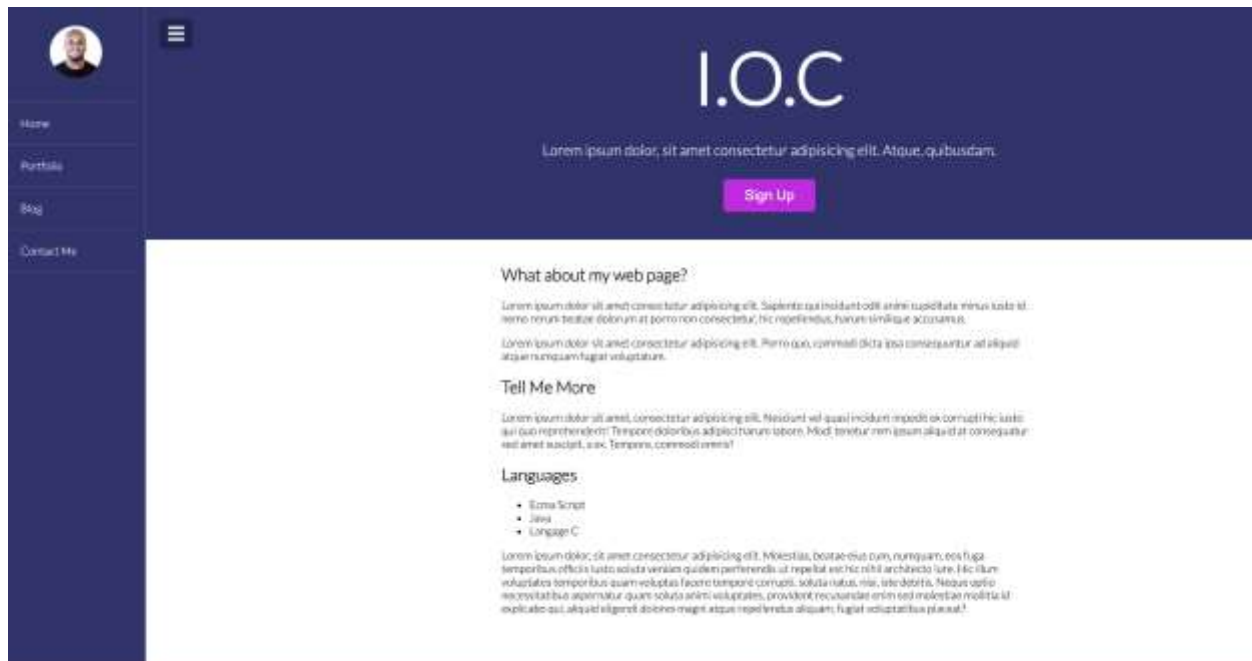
Home

Portfolio

Blog

Contact Me

I.O.C

Lorem ipsum dolor, sit amet consectetur adipisicing elit. Atque, quibusdam.

Sign Up

What about my web page?

Lorem ipsum dolor sit amet consectetur adipisicing elit. Sapiente qui incidunt odit animi cupiditate minus iusto id nemo rerum beatae dolorum at porro non consectetur, hic repellendus, harum similique accusamus.

Lorem ipsum dolor sit amet consectetur adipisicing elit. Porro quo, commodi dicta ipsa consequuntur ad aliquid atque numquam fugiat voluptatum.

Tell Me More

Lorem ipsum dolor sit amet, consectetur adipisicing elit. Nesciunt vel quasi incidunt impedit ex corrupti hic iusto qui quo reprehenderit! Tempore doloribus adipisci harum labore. Modi tenetur rem ipsum aliquid at consequatur sed amet suscipit, a ex. Tempore, commodi omnis?

Languages

- Ecma Script
- Java
- Langage C

Lorem ipsum dolor, sit amet consectetur adipisicing elit. Molestias, beatae eius cum, numquam, eos fuga temporibus officiis iusto soluta veniam quidem perferendis ut repellat est hic nihil architecto iure. Hic illum voluptates temporibus quam voluptas facere tempore corrupti, soluta natus, nisi, iste debitis. Neque optio necessitatibus aspernatur quam soluta animi voluptates, provident recusandae enim sed molestiae mollitia id explicabo qui, aliquid eligendi dolores magni atque repellendus aliquam, fugiat voluptatibus placeat?